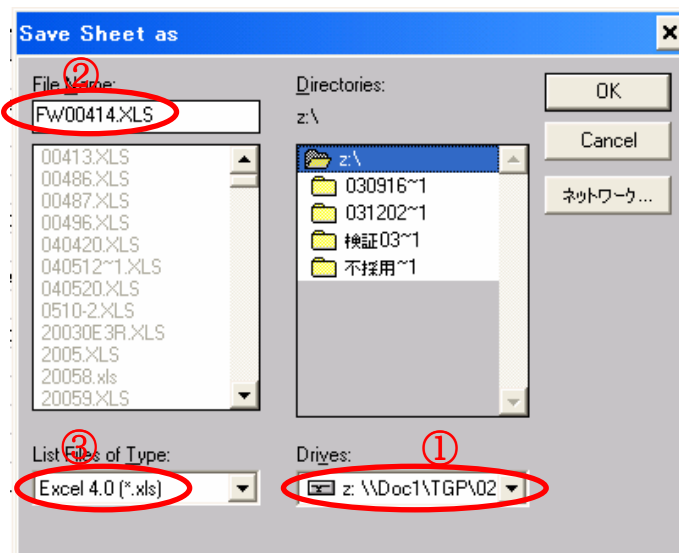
Save Sheet as

②
File Name:
FW00414.XLS

00413.XLS
00486.XLS
00487.XLS
00496.XLS
040420.XLS
040512~1.XLS
040520.XLS
0510-2.XLS
20030E3R.XLS
2005.XLS
20058.xls
20059.XLS

Directories:
z:\
z:\
030916~1
031202~1
検証03~1
不採用~1

OK
Cancel
ネットワーク...

③
List Files of Type:
Excel 4.0 (*.xls)

①
Drives:
z: \\Doc1\TGP\02